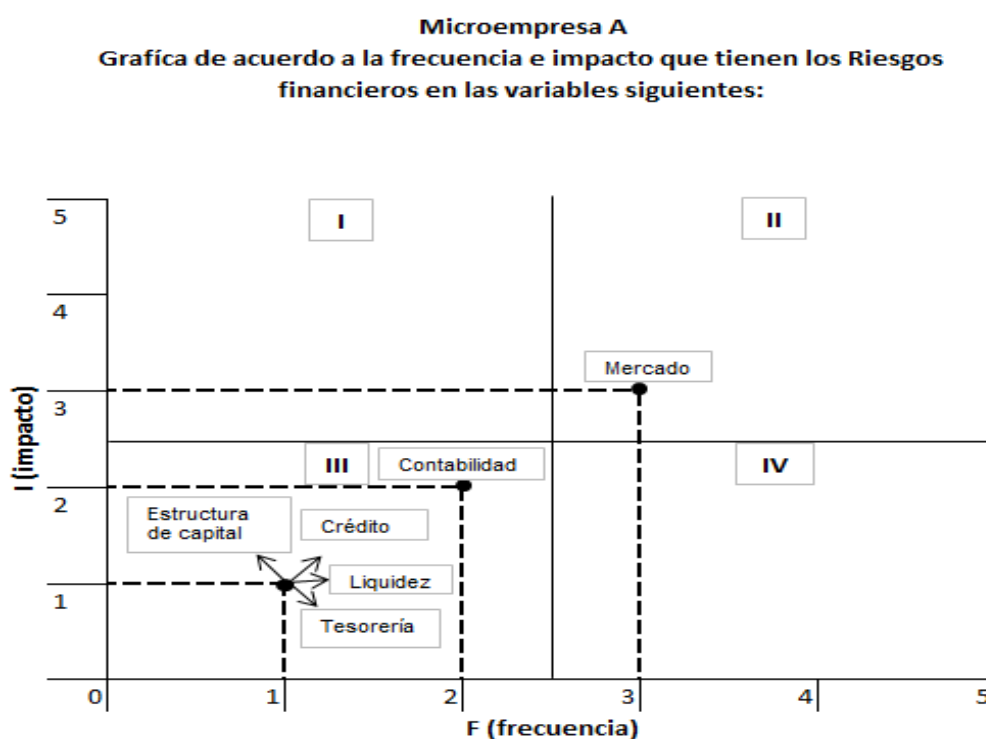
Microempresa A
Grafíca de acuerdo a la frecuencia e impacto que tienen los Riesgos financieros en las variables siguientes:

I
II
Mercado
III
Contabilidad
IV
Estructura de capital
Crédito
Liquidez
Tesorería

I (impacto)
5
4
3
2
1
0
1
2
3
4
5
F (frecuencia)